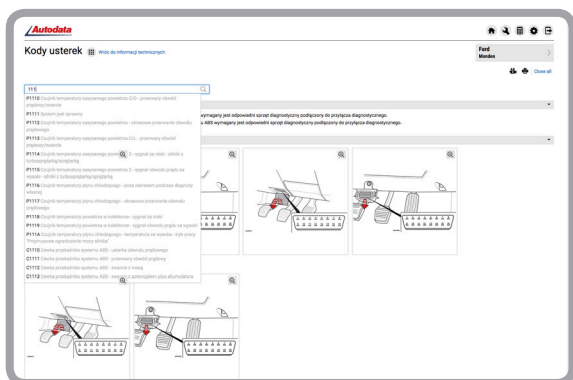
Autodata

Kody usterek Wróć do informacji technicznych

Ford
Mondeo

Close all

111

P1110 Czujnik temperatury zasysanego powietrza C/D - przerwany obwód zapłonu/zwarcie
P1111 System jest sprawny
P1112 Czujnik temperatury zasysanego powietrza - okresowe przerwanie obwodu zapłonu
P1113 Czujnik temperatury zasysanego powietrza C/D - przerwany obwód zapłonu/zwarcie
P1114 Czujnik temperatury zasysanego powietrza 2 - sygnał za niski - obiekt z turbosprężarką/sprężarką
P1115 Czujnik temperatury zasysanego powietrza 2 - sygnał obwodu prądu za wysoki - obiekt z turbosprężarką/sprężarką
P1116 Czujnik temperatury płynu chłodzącego - poza zakresem podczas diagnozy własnej
P1117 Czujnik temperatury płynu chłodzącego - okresowe przerwanie obwodu zapłonu/zwarcie
P1118 Czujnik temperatury powietrza w kolektorze - sygnał za niski
P1119 Czujnik temperatury powietrza w kolektorze - sygnał obwodu prądu za wysoki
P111A Czujnik temperatury płynu chłodzącego - temperatura za wysoka - tryb pracy "Przymusowe ograniczenie mocy silnika"
C1110 Cewka przekaźnika systemu ABS - usterka obwodu zapłonowego
C1111 Cewka przekaźnika systemu ABS - przerwany obwód zapłonowy
C1112 Cewka przekaźnika systemu ABS - zwarcie z masą
C1113 Cewka przekaźnika systemu ABS - zwarcie z potencjałem plusa akumulatora

wymagany jest odpowiedni sprzęt diagnostyczny podłączony do przyłącza diagnostycznego.
u. ABS wymagany jest odpowiedni sprzęt diagnostyczny podłączony do przyłącza diagnostycznego.